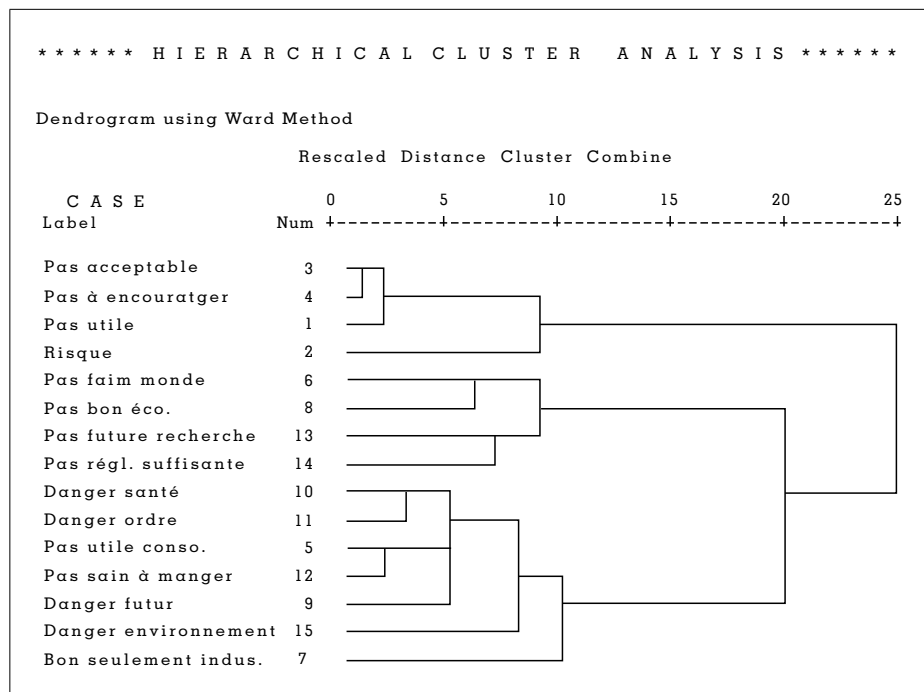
****** H I E R A R C H I C A L  C L U S T E R  A N A L Y S I S ******

Dendrogram using Ward Method

Rescaled Distance Cluster Combine

| C A S E Label | Num | 0 | 5 | 10 | 15 | 20 | 25 |
|---|---|---|---|---|---|---|---|
| Pas acceptable | 3 | | | | | | |
| Pas à encouratger | 4 | | | | | | |
| Pas utile | 1 | | | | | | |
| Risque | 2 | | | | | | |
| Pas faim monde | 6 | | | | | | |
| Pas bon éco. | 8 | | | | | | |
| Pas future recherche | 13 | | | | | | |
| Pas régl. suffisante | 14 | | | | | | |
| Danger santé | 10 | | | | | | |
| Danger ordre | 11 | | | | | | |
| Pas utile conso. | 5 | | | | | | |
| Pas sain à manger | 12 | | | | | | |
| Danger futur | 9 | | | | | | |
| Danger environnement | 15 | | | | | | |
| Bon seulement indus. | 7 | | | | | | |